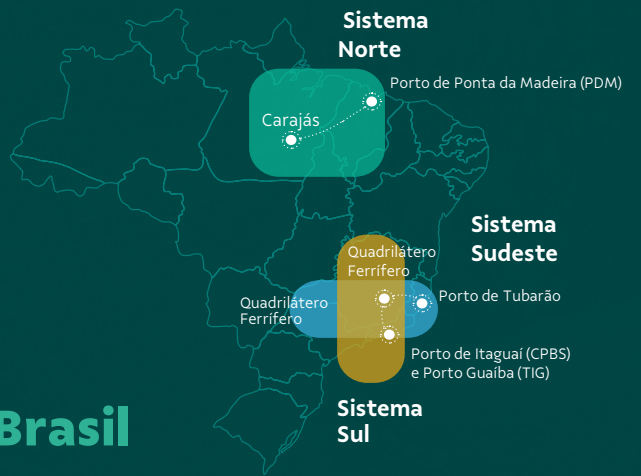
Sistema Norte

Porto de Ponta da Madeira (PDM)

Carajás

Sistema Sudeste

Quadrilátero Ferrífero

Quadrilátero Ferrífero

Porto de Tubarão

Porto de Itaguaí (CPBS) e Porto Guaíba (TIG)

Sistema Sul

Brasil